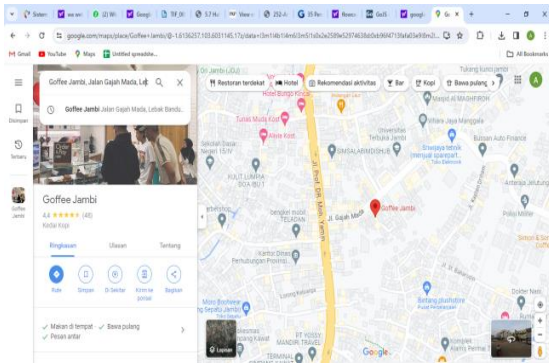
Sisten | wa sen | (2) Wh | Googl | Tiff_th | 5.7 Hu | Www | 252-ic | 35 Rev | Roeco | GoiS | googl | Go

google.com/maps/place/Goffee+Jambi/@-1.6136257,103.6031145,17z/data=!3m1!4b1!4m6!3m5!1s0x2e2589e52974638d0xb96f47158afa05e8!8m2...

M Gmail | YouTube | Maps | Untitled spreadshe...

All Bookmarks

Goffee Jambi, Jalan Gajah Mada, Le

Goffee Jambi Jalan Gajah Mada, Lebak Bandu...

Disimpan

Terbaru

Goffee Jambi

Goffee Jambi

4.4 ★★★★★ (48)

Kedai Kopi

Ringkasan | Ulasan | Tentang

Rute | Simpan | Di Sekitar | Kirim ke ponsel | Bagikan

✓ Makan di tempat · ✓ Bawa pulang · ✓ Pesan antar

Restoran terdekat | Hotel | Rekomendasi aktivitas | Bar | Kopi | Bawa pulang

Hotel Bungo Kincir

Suzaki Muda Kost

Allvin Kost

Masjid Al MASHRROH

Villa Jaya Mandagra

Bussan Auto Finance

Brawijaya teknik (menjual sparepart...)

SIMSALAMBIMSHUB

KULIT LUMPIA DUA BIU 1

Goffee Jambi

Jl. Gajah Mada

Jl. Prof. Dr. Sri Soedewi Maschun Sofwan

Kantor Dinas Pembangunan Provinsi

Polisi Motor

Betang plumbing

Mobo Biofeeds

PT KORBY

Lorena Transport Serviced

Adpro Kawak

TERMINAL

Layer

Google